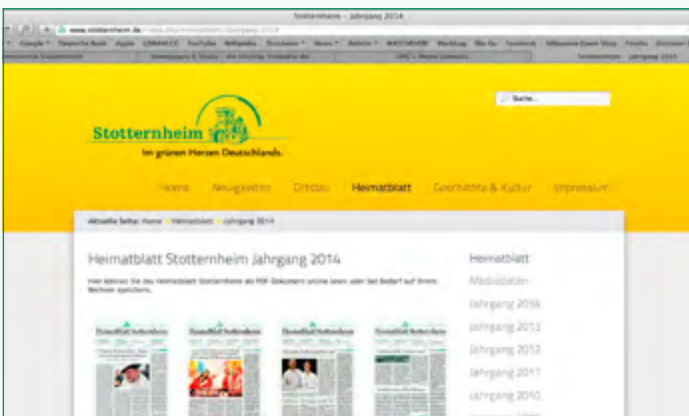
Stotternheim – Jahrgang 2014

www.stotternheim.de

Google Deutsche Bank Apple LEO YouTube Wikipedia News Amazon Facebook

Suche...

Stotternheim

Im grünen Herzen Deutschlands.

Home Neuigkeiten Ortsteil Heimatblatt Geschichte & Kultur Impressum

Aktuelle Seite: Home » Heimatblatt » Jahrgang 2014

Heimatblatt Stotternheim Jahrgang 2014

Hier können Sie das Heimatblatt Stotternheim als PDF-Dokument online lesen oder bei Bedarf auf Ihrem Rechner speichern.

Heimatblatt Stotternheim

Heimatblatt Stotternheim

Heimatblatt Stotternheim

Heimatblatt Stotternheim

Heimatblatt

Mediadaten

Jahrgang 2014

Jahrgang 2013

Jahrgang 2012

Jahrgang 2011

Jahrgang 2010